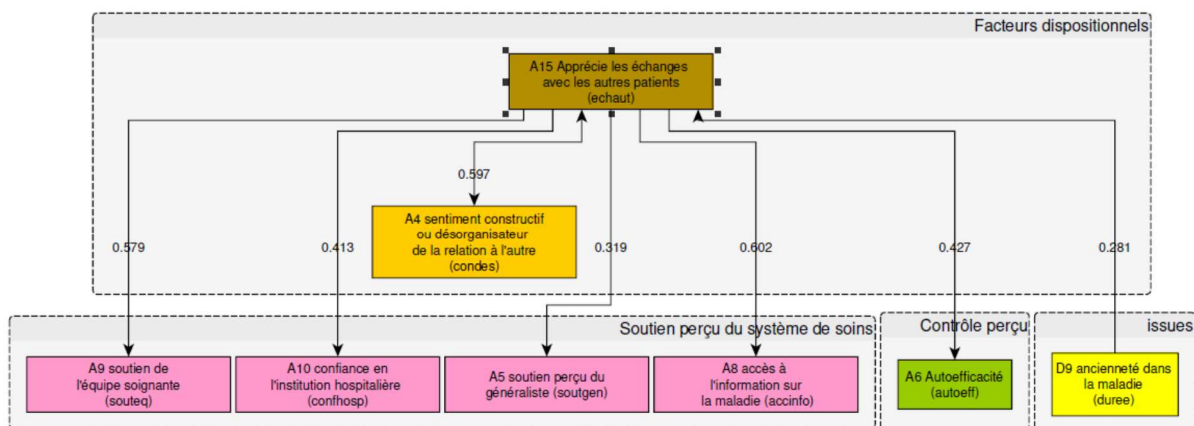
Facteurs dispositionnels

A15 Apprécie les échanges avec les autres patients (echaut)

0.597

A4 sentiment constructif ou désorganisateur de la relation à l'autre (condes)

0.579

0.413

0.319

0.602

0.427

0.281

Soutien perçu du système de soins

A9 soutien de l'équipe soignante (souteq)

A10 confiance en l'institution hospitalière (confhosp)

A5 soutien perçu du généraliste (soutgen)

A8 accès à l'information sur la maladie (accinfo)

Contrôle perçu

A6 Autoefficacité (autoeff)

issues

D9 ancienneté dans la maladie (duree)